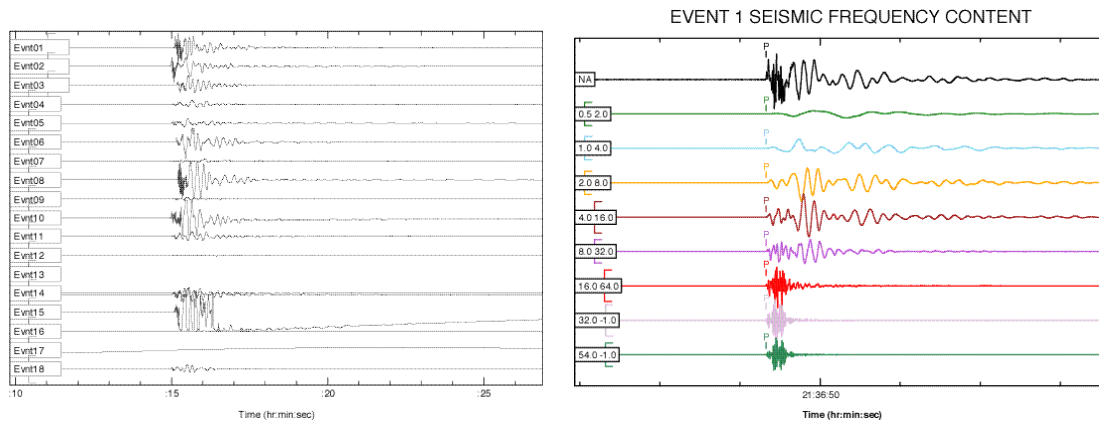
Evnt01
Evnt02
Evnt03
Evnt04
Evnt05
Evnt06
Evnt07
Evnt08
Evnt09
Evnt10
Evnt11
Evnt12
Evnt13
Evnt14
Evnt15
Evnt16
Evnt17
Evnt18

:10 :15 :20 :25

Time (hr:min:sec)

EVENT 1 SEISMIC FREQUENCY CONTENT

P
NA
P
0.5 2.0
P
1.0 4.0
P
2.0 8.0
P
4.0 16.0
P
8.0 32.0
P
16.0 64.0
P
32.0 -1.0
P
54.0 -1.0

21:36:50

Time (hr:min:sec)